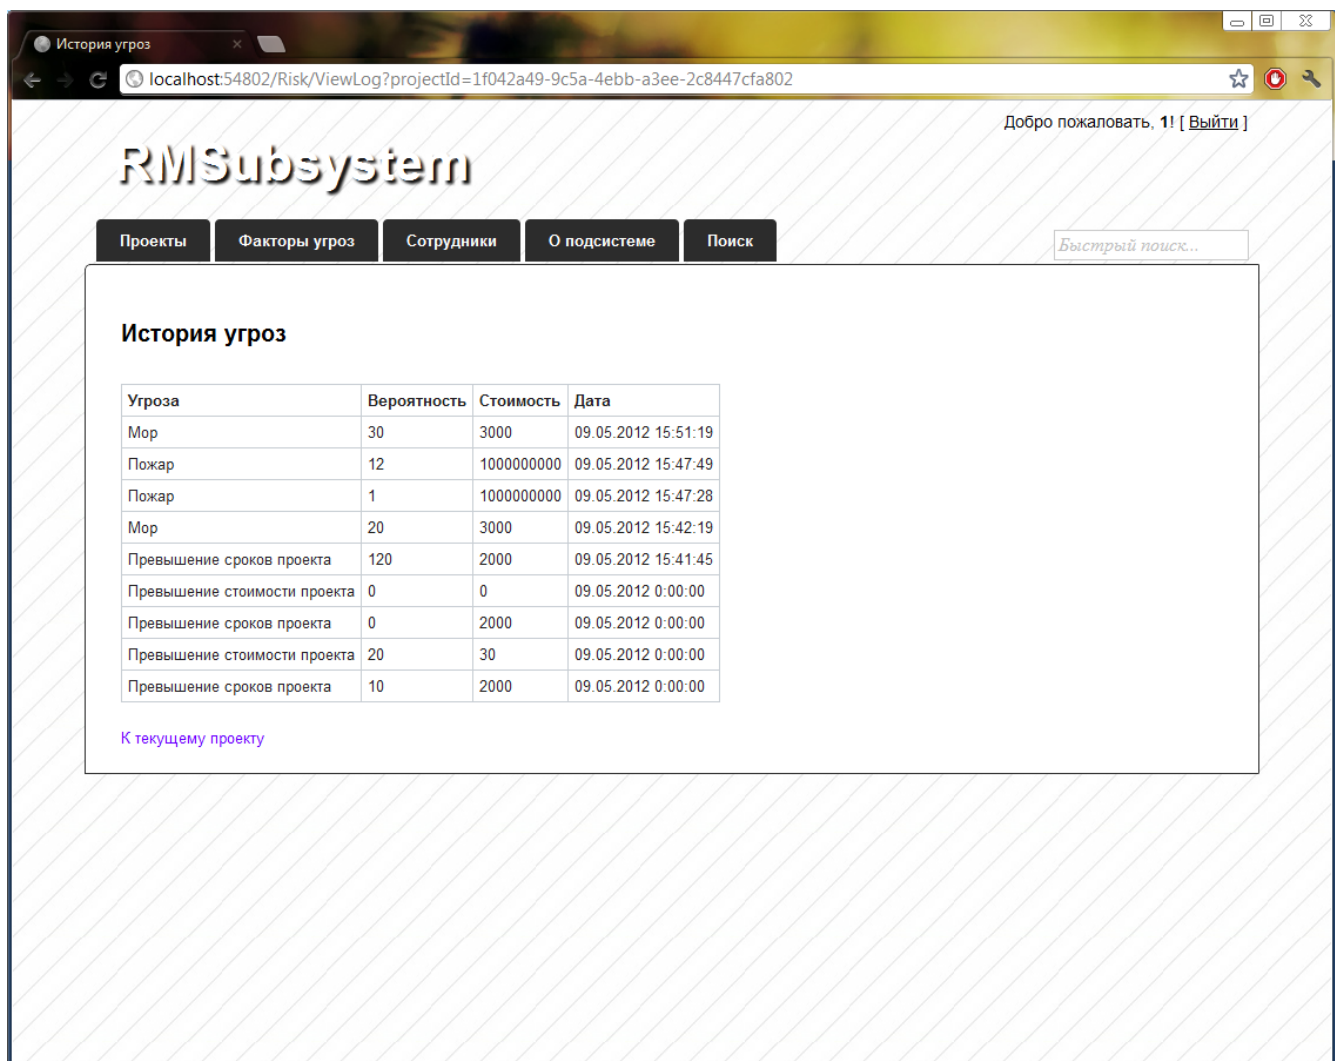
История угроз ×

localhost:54802/Risk/ViewLog?projectId=1f042a49-9c5a-4ebb-a3ee-2c8447cfa802

Добро пожаловать, 1! [ Выйти ]

RMSubsystem

Проекты | Факторы угроз | Сотрудники | О подсистеме | Поиск

Быстрый поиск...

История угроз

| Угроза | Вероятность | Стоимость | Дата |
|---|---|---|---|
| Мор | 30 | 3000 | 09.05.2012 15:51:19 |
| Пожар | 12 | 1000000000 | 09.05.2012 15:47:49 |
| Пожар | 1 | 1000000000 | 09.05.2012 15:47:28 |
| Мор | 20 | 3000 | 09.05.2012 15:42:19 |
| Превышение сроков проекта | 120 | 2000 | 09.05.2012 15:41:45 |
| Превышение стоимости проекта | 0 | 0 | 09.05.2012 0:00:00 |
| Превышение сроков проекта | 0 | 2000 | 09.05.2012 0:00:00 |
| Превышение стоимости проекта | 20 | 30 | 09.05.2012 0:00:00 |
| Превышение сроков проекта | 10 | 2000 | 09.05.2012 0:00:00 |

К текущему проекту